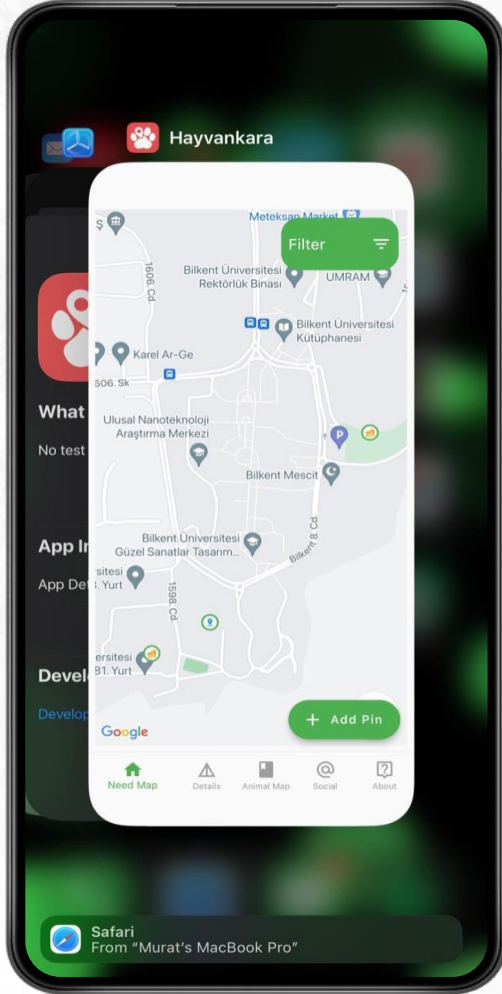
Hayvankara

What
No test

App In
App Det

Devel
Develop

Meteksan Market
Filter
Bilkent Üniversitesi Rektörlük Binası
UMRAM
1606. Cd
Bilkent Üniversitesi Kütüphanesi
Karel Ar-Ge
606. Sk
Ulusal Nanoteknoloji Araştırma Merkezi
Bilkent Mescit
Bilkent Üniversitesi Güzel Sanatlar Tasarım...
Bilkent 8. Cd
Bilkent Üniversitesi ... Yurt
1598. Cd
...ersitesi ...81. Yurt
Google
+ Add Pin
Need Map
Details
Animal Map
Social
About

Safari
From "Murat's MacBook Pro"